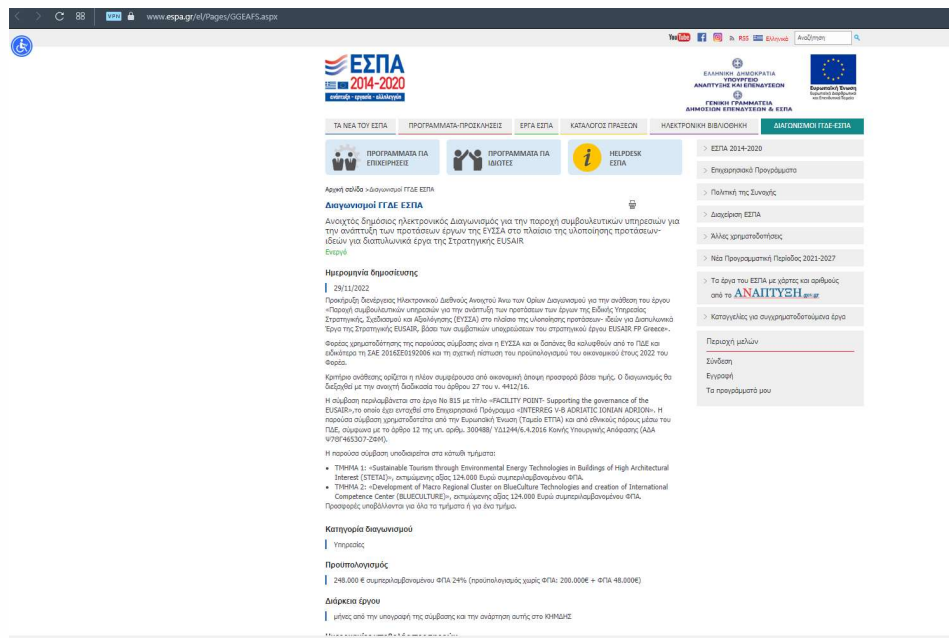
88 VPN www.espa.gr/el/Pages/GGEAFS.aspx

YouTube RSS Ελληνικά Αναζήτηση

ΕΣΠΑ 2014-2020
ανάπτυξη - εργασία - αλληλεγγύη

ΕΛΛΗΝΙΚΗ ΔΗΜΟΚΡΑΤΙΑ
ΥΠΟΥΡΓΕΙΟ ΑΝΑΠΤΥΞΗΣ ΚΑΙ ΕΠΕΝΔΥΣΕΩΝ
ΓΕΝΙΚΗ ΓΡΑΜΜΑΤΕΙΑ ΔΗΜΟΣΙΩΝ ΕΠΕΝΔΥΣΕΩΝ & ΕΣΠΑ

Ευρωπαϊκή Ένωση

ΤΑ ΝΕΑ ΤΟΥ ΕΣΠΑ | ΠΡΟΓΡΑΜΜΑΤΑ-ΠΡΟΣΚΛΗΣΕΙΣ | ΕΡΓΑ ΕΣΠΑ | ΚΑΤΑΛΟΓΟΣ ΠΡΑΞΕΩΝ | ΗΛΕΚΤΡΟΝΙΚΗ ΒΙΒΛΙΟΘΗΚΗ | ΔΙΑΓΩΝΙΣΜΟΙ ΓΓΔΕ-ΕΣΠΑ

ΠΡΟΓΡΑΜΜΑΤΑ ΓΙΑ ΕΠΙΧΕΙΡΗΣΕΙΣ
ΠΡΟΓΡΑΜΜΑΤΑ ΓΙΑ ΙΔΙΩΤΕΣ
HELPDESK ΕΣΠΑ

Αρχική σελίδα > Διαγωνισμοί ΓΓΔΕ ΕΣΠΑ

Διαγωνισμοί ΓΓΔΕ ΕΣΠΑ

Ανοιχτός δημόσιος ηλεκτρονικός Διαγωνισμός για την παροχή συμβουλευτικών υπηρεσιών για την ανάπτυξη των προτάσεων έργων της ΕΥΣΣΑ στο πλαίσιο της υλοποίησης προτάσεων-ιδεών για διαπεριφερειακά έργα της Στρατηγικής EUSAIR
Ενεργό

Ημερομηνία δημοσίευσης

29/11/2022

Προκήρυξη διενέργειας Ηλεκτρονικού Διεθνούς Ανοιχτού Άνω των Ορίων Διαγωνισμού για την ανάθεση του έργου «Παροχή συμβουλευτικών υπηρεσιών για την ανάπτυξη των προτάσεων των έργων της Ειδικής Υπηρεσίας Στρατηγικής, Σχεδιασμού και Αξιολόγησης (ΕΥΣΣΑ) στο πλαίσιο της υλοποίησης προτάσεων- ιδεών για Διαπεριφερειακά Έργα της Στρατηγικής EUSAIR, βάσει των συμβατικών υποχρεώσεων του στρατηγικού έργου EUSAIR FP Greece».

Φορέας χρηματοδότησης της παρούσας σύμβασης είναι η ΕΥΣΣΑ και οι δαπάνες θα καλυφθούν από τα ΠΔΕ και ειδικότερα τη ΣΑΕ 2016ΣΕ0192006 και τη σχετική πίστωση του προϋπολογισμού του οικονομικού έτους 2022 του Φορέα.

Κριτήριο ανάθεσης ορίζεται η πλέον συμφέρουσα από οικονομική άποψη προσφορά βάσει τιμής. Ο διαγωνισμός θα διεξαχθεί με την ανοιχτή διαδικασία του άρθρου 27 του ν. 4412/16.

Η σύμβαση περιλαμβάνεται στο έργο No 815 με τίτλο «FACILITY POINT- Supporting the governance of the EUSAIR»,το οποίο έχει ενταχθεί στο Επιχειρησιακό Πρόγραμμα «INTERREG V-B ADRIATIC IONIAN ADRION». Η παρούσα σύμβαση χρηματοδοτείται από την Ευρωπαϊκή Ένωση (Ταμείο ΕΤΠΑ) και από εθνικούς πόρους μέσω του ΠΔΕ, σύμφωνα με το άρθρο 12 της υπ. αριθμ. 300488/ ΥΔ1244/6.4.2016 Κοινής Υπουργικής Απόφασης (ΑΔΑ Ψ7ΒΓ465ΧΟ7-Ζ0Μ).

Η παρούσα σύμβαση υποδιαιρείται στα κάτωθι τμήματα:

• ΤΜΗΜΑ 1: «Sustainable Tourism through Environmental Energy Technologies in Buildings of High Architectural Interest (STETAI)», εκτιμώμενης αξίας 124.000 Ευρώ συμπεριλαμβανομένου ΦΠΑ.
• ΤΜΗΜΑ 2: «Development of Macro Regional Cluster on BlueCulture Technologies and creation of International Competence Center (BLUECULTURE)», εκτιμώμενης αξίας 124.000 Ευρώ συμπεριλαμβανομένου ΦΠΑ.
Προσφορές υποβάλλονται για όλα τα τμήματα ή για ένα τμήμα.

Κατηγορία διαγωνισμού

Υπηρεσίες

Προϋπολογισμός

248.000 € συμπεριλαμβανομένου ΦΠΑ 24% (προϋπολογισμός χωρίς ΦΠΑ: 200.000€ + ΦΠΑ 48.000€)

Διάρκεια έργου

μήνες από την υπογραφή της σύμβασης και την ανάρτηση αυτής στο ΚΗΜΔΗΣ

> ΕΣΠΑ 2014-2020
> Επιχειρησιακά Προγράμματα
> Πολιτική της Συνοχής
> Διαχείριση ΕΣΠΑ
> Άλλες χρηματοδοτήσεις
> Νέα Προγραμματική Περίοδος 2021-2027
> Τα έργα του ΕΣΠΑ με χάρτες και αριθμούς από το ΑΝΑΠΤΥΞΗ.gov.gr
> Καταγγελίες για συγχρηματοδοτούμενα έργα

Περιοχή μελών
Σύνδεση
Εγγραφή
Τα προγράμματά μου